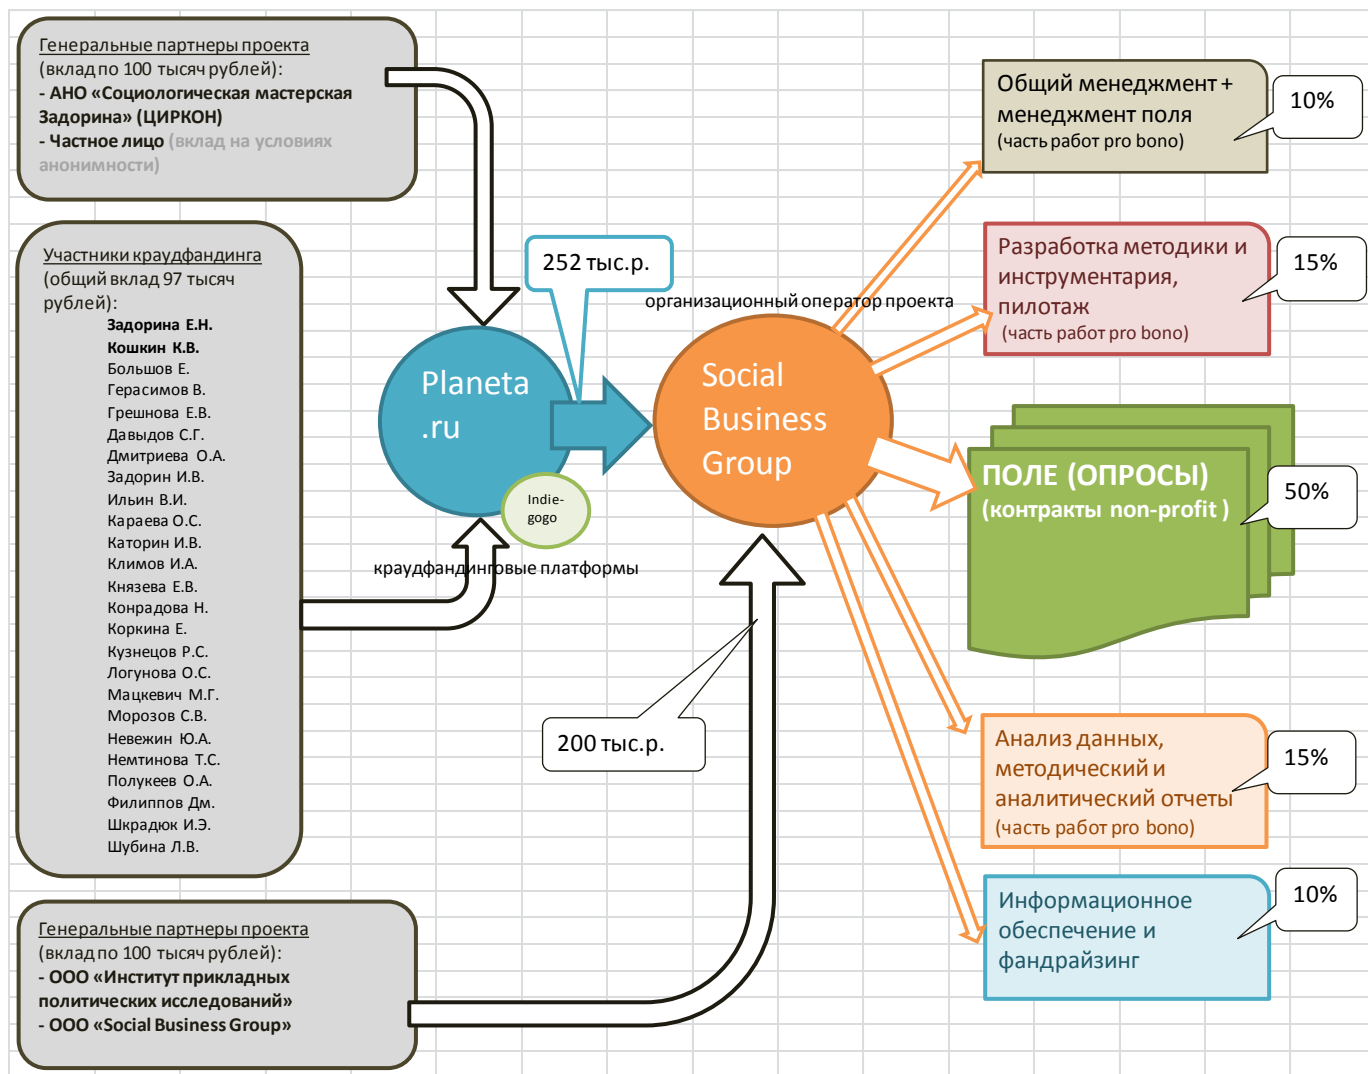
Генеральные партнеры проекта (вклад по 100 тысяч рублей):
- АНО «Социологическая мастерская Задорина» (ЦИРКОН)
- Частное лицо (вклад на условиях анонимности)

Участники краудфандинга (общий вклад 97 тысяч рублей):
Задорина Е.Н.
Кошкин К.В.
Большов Е.
Герасимов В.
Грешнова Е.В.
Давыдов С.Г.
Дмитриева О.А.
Задорин И.В.
Ильин В.И.
Караева О.С.
Каторин И.В.
Климов И.А.
Князева Е.В.
Конрадова Н.
Коркина Е.
Кузнецов Р.С.
Логунова О.С.
Мацкевич М.Г.
Морозов С.В.
Невежин Ю.А.
Немтинова Т.С.
Полукеев О.А.
Филиппов Дм.
Шкрадюк И.Э.
Шубина Л.В.

Генеральные партнеры проекта (вклад по 100 тысяч рублей):
- ООО «Институт прикладных политических исследований»
- ООО «Social Business Group»

252 тыс.р.

Planeta .ru

Indie-gogo

краудфандинговые платформы

организационный оператор проекта

Social Business Group

200 тыс.р.

Общий менеджмент + менеджмент поля (часть работ pro bono)

10%

Разработка методики и инструментария, пилотаж (часть работ pro bono)

15%

ПОЛЕ (ОПРОСЫ) (контракты non-profit )

50%

Анализ данных, методический и аналитический отчеты (часть работ pro bono)

15%

Информационное обеспечение и фандрайзинг

10%